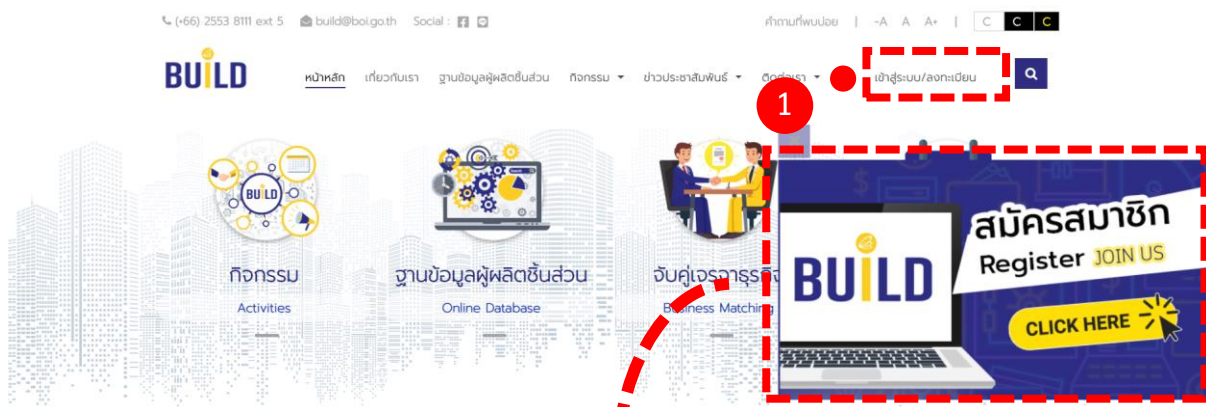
(+66) 2553 8111 ext 5 build@boi.go.th Social :

คำถามที่พบบ่อย | -A A A+ | C C C

BUILD

หน้าหลัก เกี่ยวกับเรา ฐานข้อมูลผู้ผลิตชิ้นส่วน กิจกรรม ข่าวประชาสัมพันธ์ ติดต่อเรา

เข้าสู่ระบบ/ลงทะเบียน

1

BUILD

กิจกรรม
Activities

ฐานข้อมูลผู้ผลิตชิ้นส่วน
Online Database

จับคู่เจรจาธุรกิจ
Business Matching

BUILD

สมัครสมาชิก
Register JOIN US

CLICK HERE